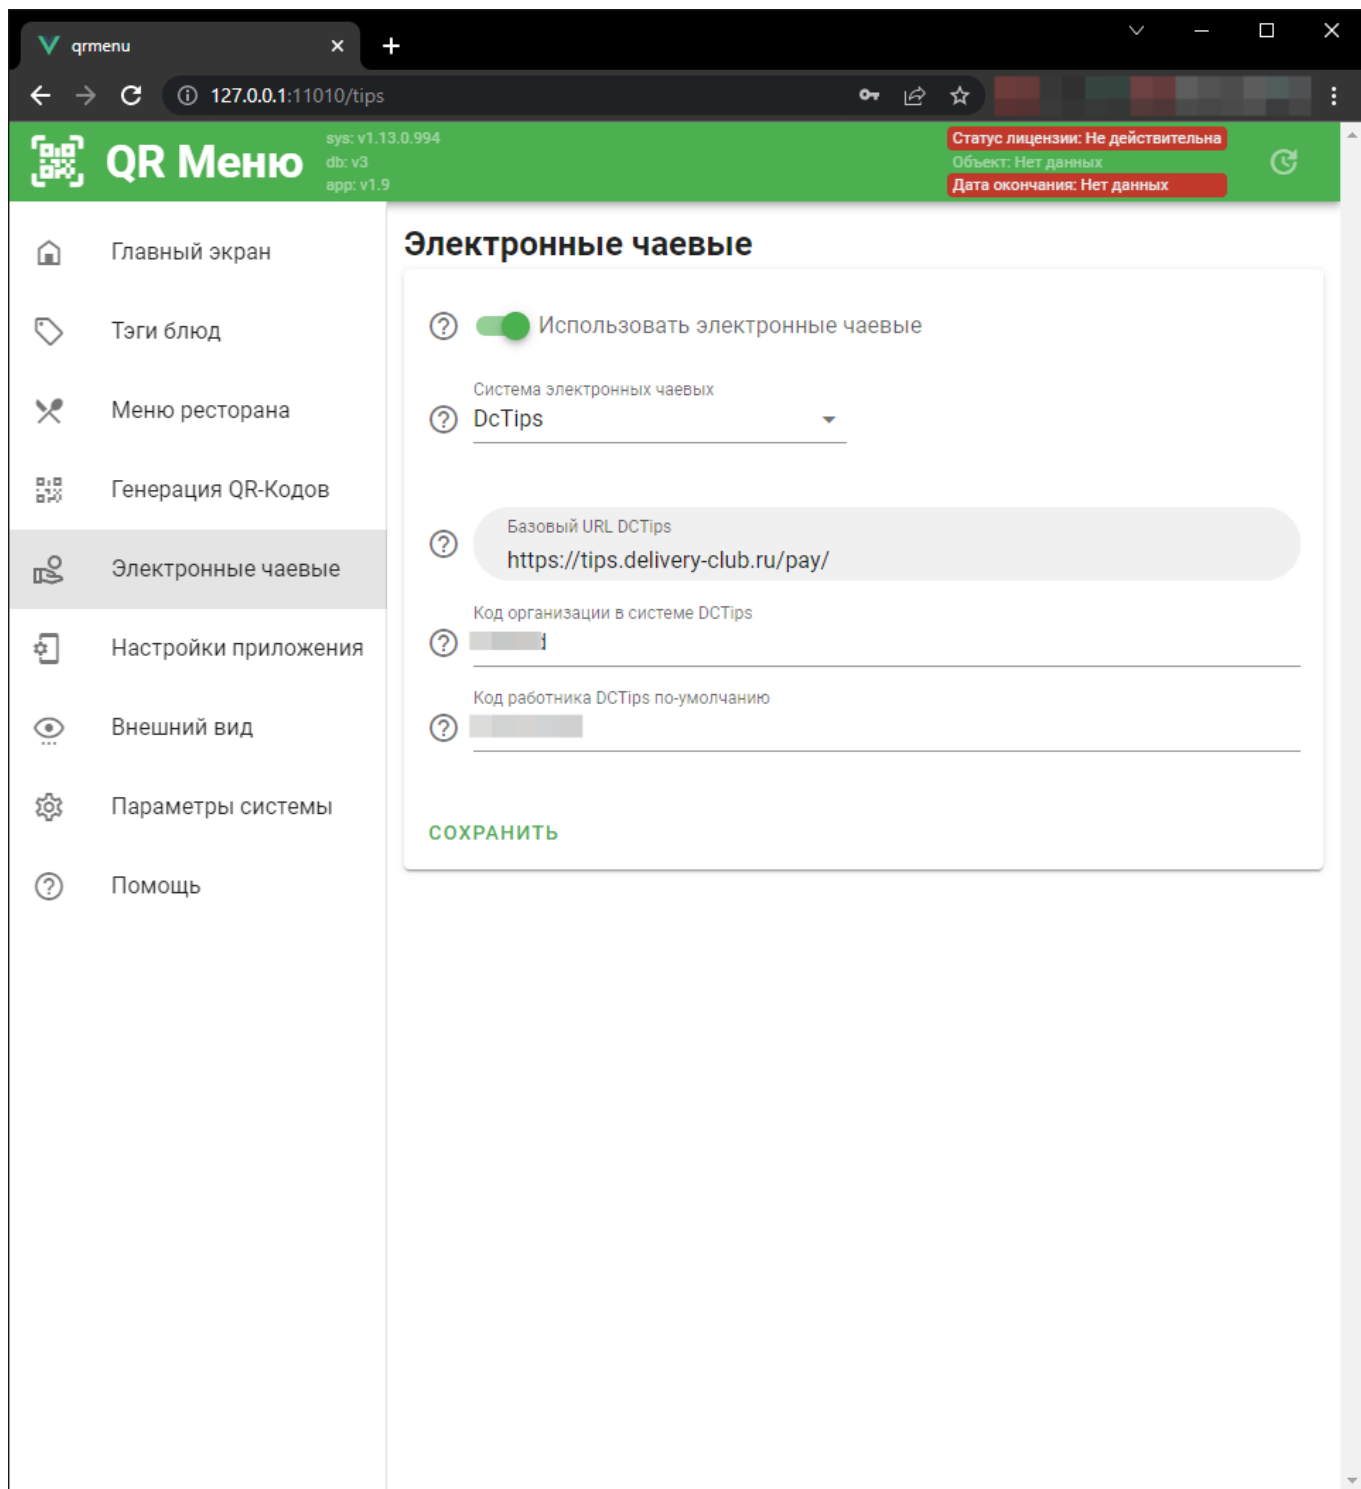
qrmenu

127.0.0.1:11010/tips

QR Меню
sys: v1.13.0.994
db: v3
app: v1.9

Статус лицензии: Не действительна
Объект: Нет данных
Дата окончания: Нет данных

Главный экран
Тэги блюд
Меню ресторана
Генерация QR-Кодов
Электронные чаевые
Настройки приложения
Внешний вид
Параметры системы
Помощь

Электронные чаевые

Использовать электронные чаевые

Система электронных чаевых
DcTips

Базовый URL DCTips
https://tips.delivery-club.ru/pay/

Код организации в системе DCTips
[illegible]

Код работника DCTips по-умолчанию
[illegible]

СОХРАНИТЬ